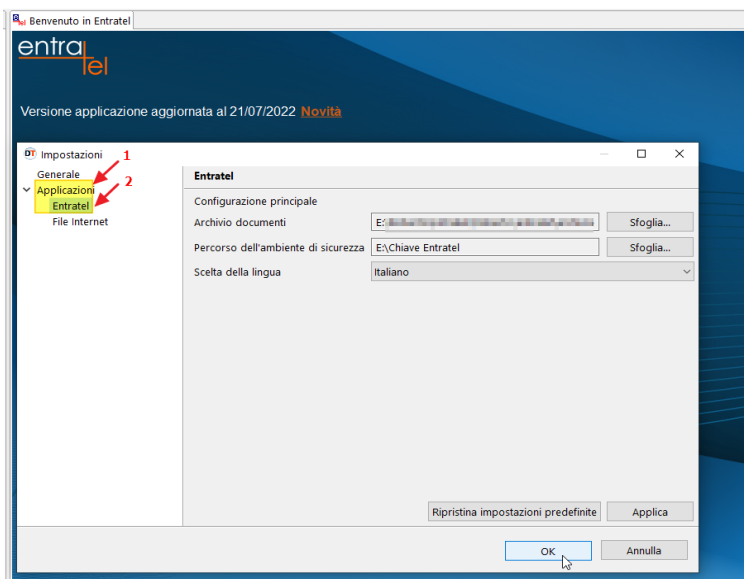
Benvenuto in Entratel

entratel

Versione applicazione aggiornata al 21/07/2022 Novità

Impostazioni

1

2

Generale
Applicazioni
Entratel
File Internet

Entratel

Configurazione principale

Archivio documenti E:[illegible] Sfoglia...

Percorso dell'ambiente di sicurezza E:\Chiave Entratel Sfoglia...

Scelta della lingua Italiano

Ripristina impostazioni predefinite Applica

OK Annulla